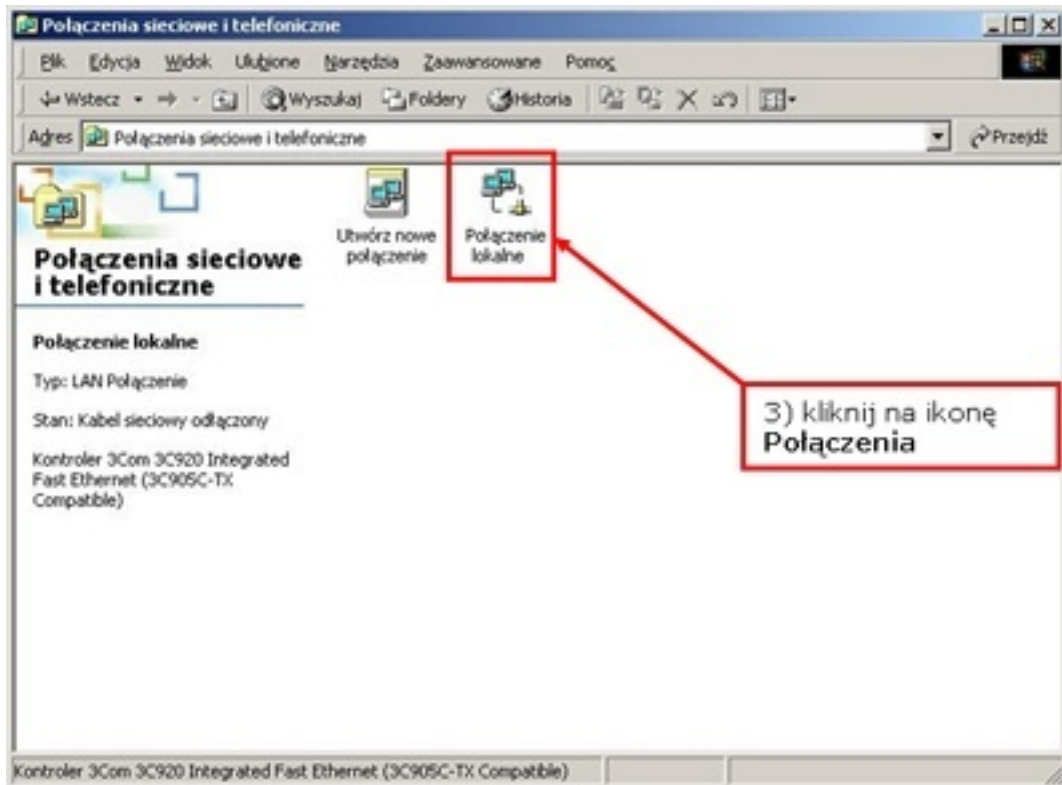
Połączenia sieciowe i telefoniczne

Plik Edycja Widok Ulubione Narzędzia Zaawansowane Pomoc

Wstecz Wyszukaj Foldery Historia

Adres Połączenia sieciowe i telefoniczne

Przejdź

Połączenia sieciowe i telefoniczne

Połączenie lokalne

Typ: LAN Połączenie

Stan: Kabel sieciowy odłączony

Kontroler 3Com 3C920 Integrated Fast Ethernet (3C905C-TX Compatible)

Utwórz nowe połączenie

Połączenie lokalne

3) kliknij na ikonę **Połączenia**

Kontroler 3Com 3C920 Integrated Fast Ethernet (3C905C-TX Compatible)